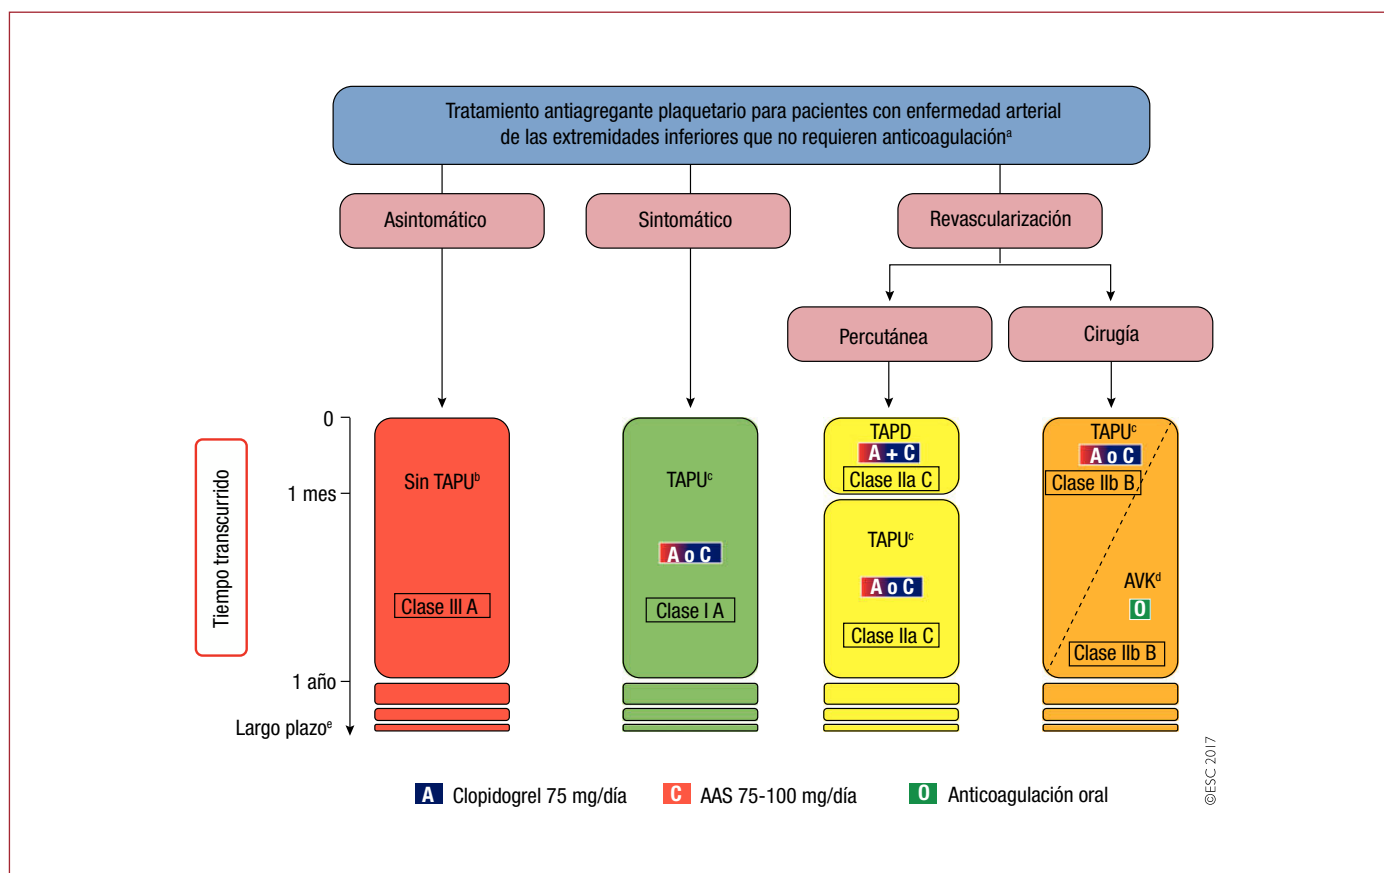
Tratamiento antiagregante plaquetario para pacientes con enfermedad arterial de las extremidades inferiores que no requieren anticoagulación$^{a}$

Asintomático

Sintomático

Revascularización

Percutánea

Cirugía

Tiempo transcurrido

0

1 mes

1 año

Largo plazo$^{e}$

Sin TAPU$^{b}$

Clase III A

TAPU$^{c}$

A o C

Clase I A

TAPD

A + C

Clase IIa C

TAPU$^{c}$

A o C

Clase IIa C

TAPU$^{c}$

A o C

Clase IIb B

AVK$^{d}$

O

Clase IIb B

A Clopidogrel 75 mg/día

C AAS 75-100 mg/día

O Anticoagulación oral

©ESC 2017